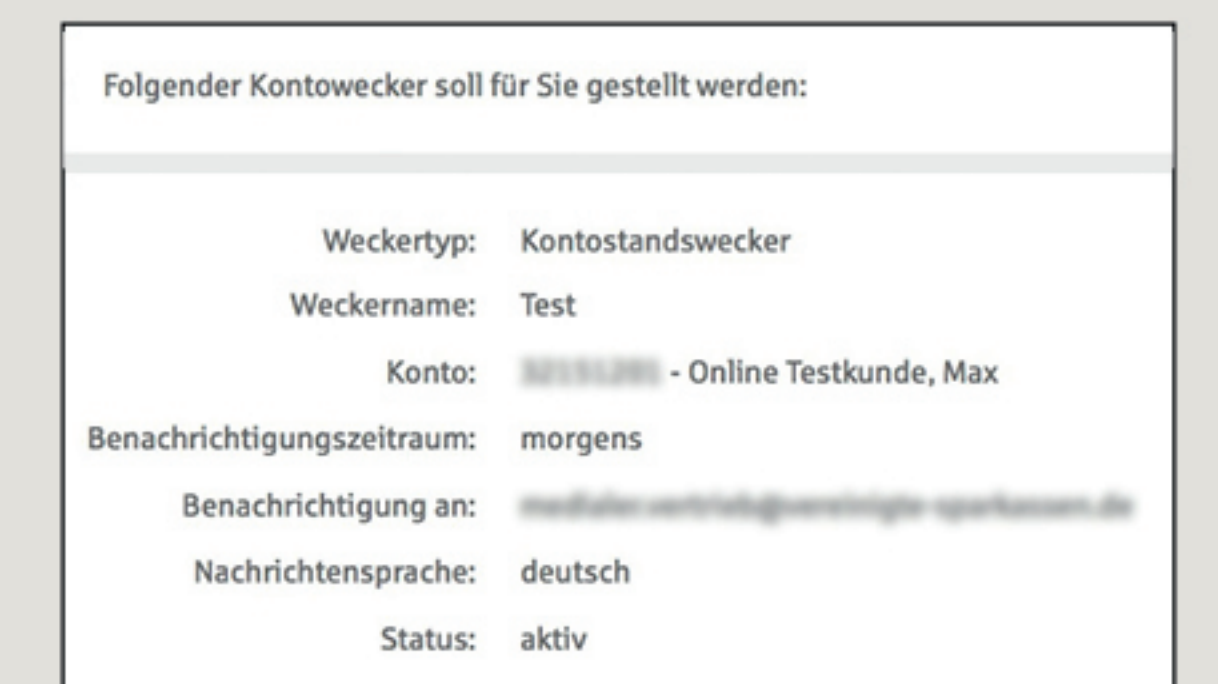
Folgender Kontowecker soll für Sie gestellt werden:

| | |
|---|---|
| Weckertyp: | Kontostandswecker |
| Weckername: | Test |
| Konto: | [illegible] - Online Testkunde, Max |
| Benachrichtigungszeitraum: | morgens |
| Benachrichtigung an: | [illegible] |
| Nachrichtensprache: | deutsch |
| Status: | aktiv |